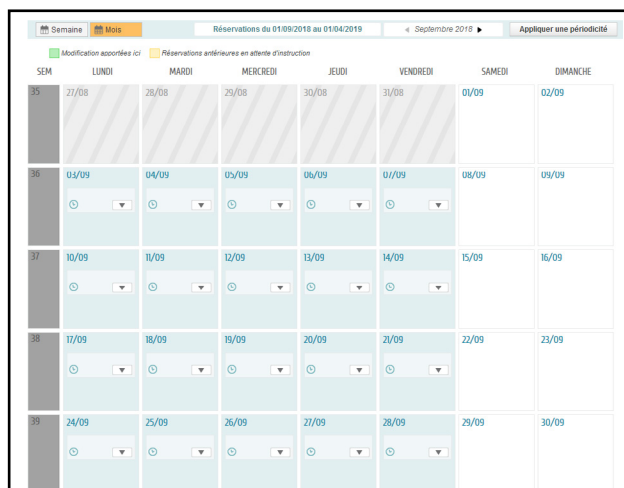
Semaine Mois | Réservations du 01/09/2018 au 01/04/2019 | ◄ Septembre 2018 ► | Appliquer une périodicité

Modification apportées ici | Réservations antérieures en attente d'instruction

| SEM | LUNDI | MARDI | MERCREDI | JEUDI | VENDREDI | SAMEDI | DIMANCHE |
|---|---|---|---|---|---|---|---|
| 35 | 27/08 | 28/08 | 29/08 | 30/08 | 31/08 | 01/09 | 02/09 |
| 36 | 03/09 | 04/09 | 05/09 | 06/09 | 07/09 | 08/09 | 09/09 |
| 37 | 10/09 | 11/09 | 12/09 | 13/09 | 14/09 | 15/09 | 16/09 |
| 38 | 17/09 | 18/09 | 19/09 | 20/09 | 21/09 | 22/09 | 23/09 |
| 39 | 24/09 | 25/09 | 26/09 | 27/09 | 28/09 | 29/09 | 30/09 |